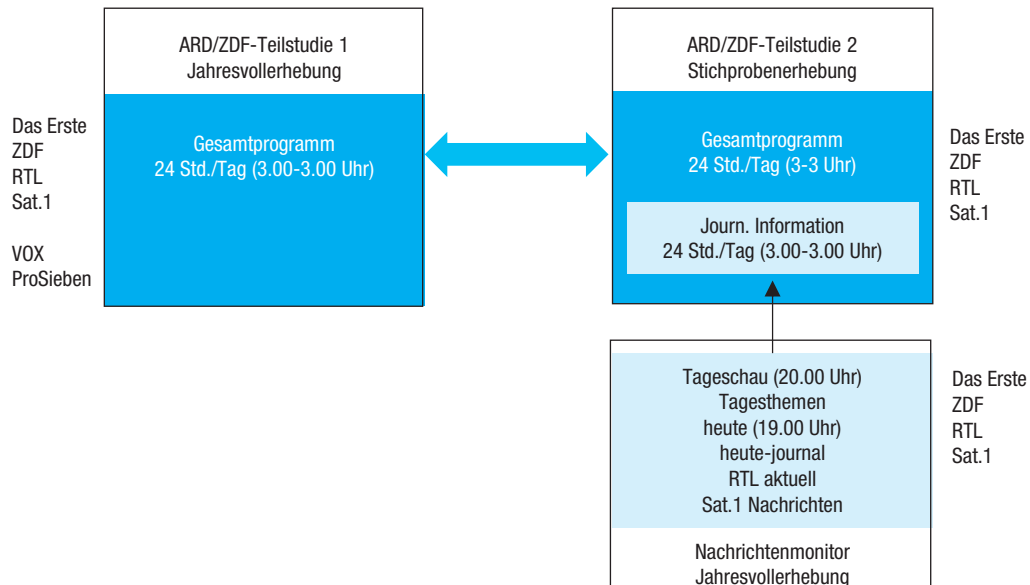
ARD/ZDF-Teilstudie 1
Jahresvollerhebung

Gesamtprogramm
24 Std./Tag (3.00-3.00 Uhr)

Das Erste
ZDF
RTL
Sat.1

VOX
ProSieben

ARD/ZDF-Teilstudie 2
Stichprobenerhebung

Gesamtprogramm
24 Std./Tag (3-3 Uhr)

Journ. Information
24 Std./Tag (3.00-3.00 Uhr)

Das Erste
ZDF
RTL
Sat.1

Tageschau (20.00 Uhr)
Tagesthemen
heute (19.00 Uhr)
heute-journal
RTL aktuell
Sat.1 Nachrichten

Nachrichtenmonitor
Jahresvollerhebung

Das Erste
ZDF
RTL
Sat.1